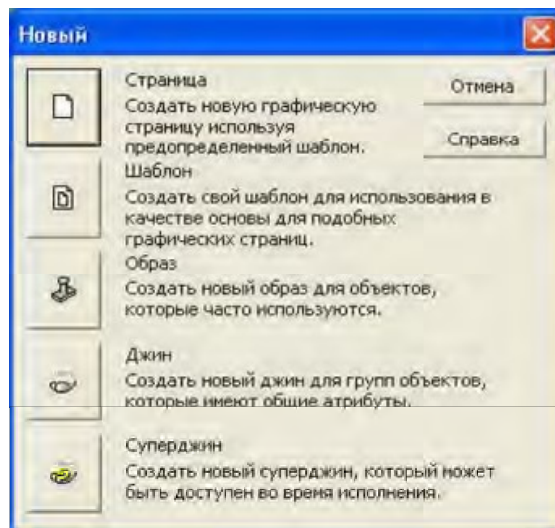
Новый

Страница
Создать новую графическую страницу используя предопределенный шаблон.

Отмена

Справка

Шаблон
Создать свой шаблон для использования в качестве основы для подобных графических страниц.

Образ
Создать новый образ для объектов, которые часто используются.

Джин
Создать новый джин для групп объектов, которые имеют общие атрибуты.

Суперджин
Создать новый суперджин, который может быть доступен во время исполнения.